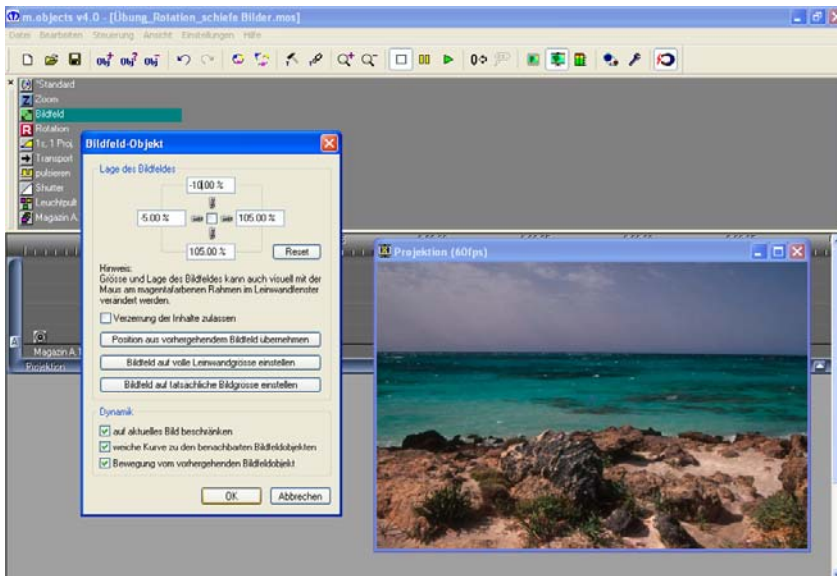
m.objects v4.0 - [Übung_Rotation_schiefe Bilder.mos]

Datei Bearbeiten Steuerung Ansicht Einstellungen Hilfe

Standard
Zoom
Bildfeld
Rotation
1 z. 1 Proj
Transport
pulsieren
Shutter
Leuchtpult
Magazin A

Magazin A 1
Projektion

Bildfeld-Objekt

Lage des Bildfeldes

-10.00 %
-5.00 %
105.00 %
105.00 %
Reset

Hinweis:
Grösse und Lage des Bildfeldes kann auch visuell mit der Maus am magentafarbenen Rahmen im Leinwandfenster verändert werden.

Verzerrung der Inhalte zulassen

Position aus vorhergehendem Bildfeld übernehmen
Bildfeld auf volle Leinwandgrösse einstellen
Bildfeld auf tatsächliche Bildgrösse einstellen

Dynamik
auf aktuelles Bild beschränken
weiche Kurve zu den benachbarten Bildfeldobjekten
Bewegung vom vorhergehenden Bildfeldobjekt

OK
Abbrechen

Projektion (60fps)